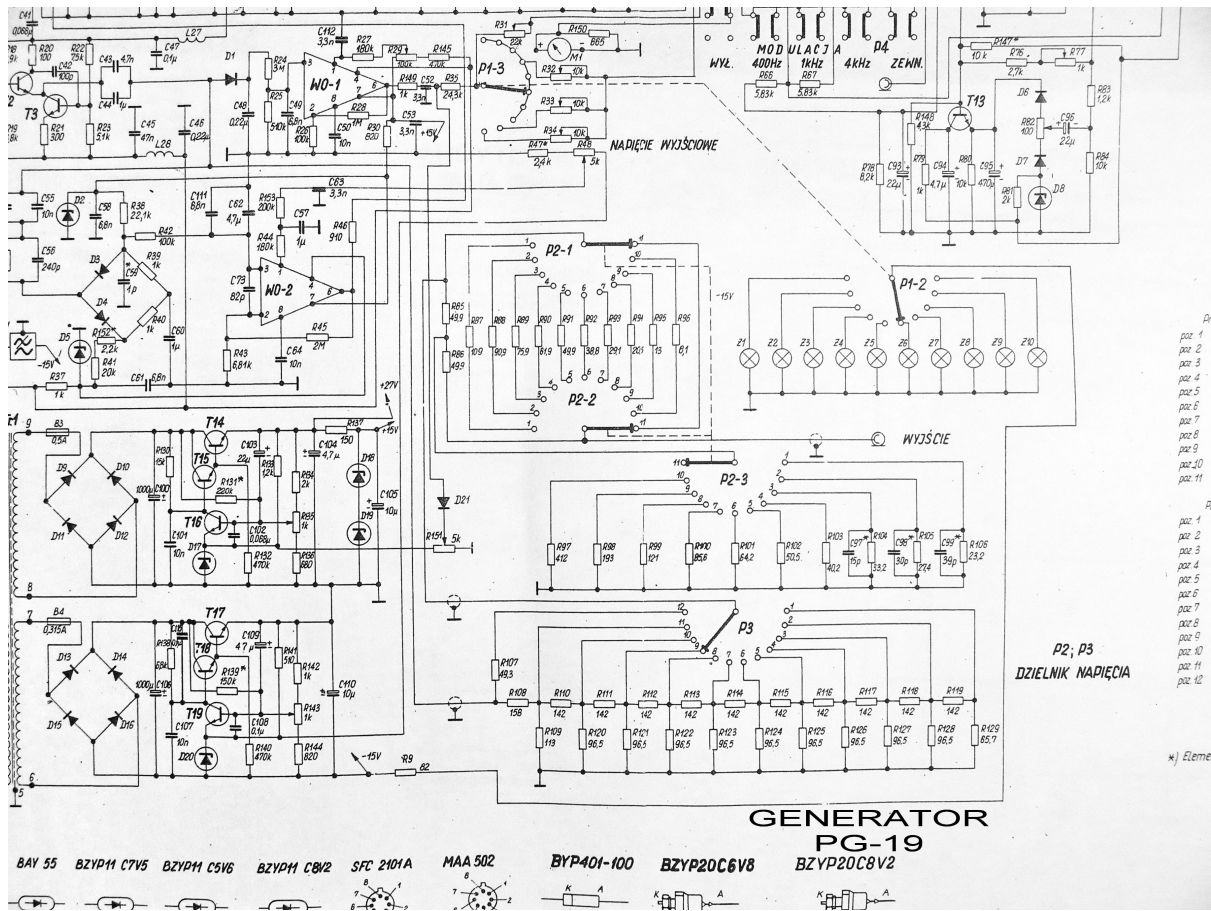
C41
0,068μ
R20 100
R22 75k
C42 100p
C43 47n
C47 0,1μ
L27
D1
T3
R21 300
C44 1μ
R23 5,1k
C45 47n
C46 0,22μ
L26
R24 3M
R25 510k
C48 0,22μ
C49 6,8n
R26 100k
C112 3,3n
R27 180k
R29 100k
R145 470k
W0-1
R28 1M
C50 10n
R30 820
R149 1k
C52 3,3n
R35 24,3k
C53 3,3n
+15V
R31 22k
R150 665
M1
R32 10k
P1-3
R33 10k
R34 10k
R47 2,4k
R48 5k
NAPIĘCIE WYJŚCIOWE
WYŁ.
MODULACJA
400Hz
1kHz
P4
4kHz
ZEWN.
R66 5,83k
R67 5,83k
R147 10k
R76 2,7k
R77 1k
T13
R148 4,3k
D6
R82 100
C96 22μ
R83 1,2k
D7
R84 10k
D8
R78 8,2k
C93 22μ
R79 1k
C94 4,7μ
R80 10k
C95 470μ
R81 2k
C55 10n
D2
C58 6,8n
R38 22,1k
C56 240p
R42 100k
D3
R39 1k
C59 1p
D4
R40 1k
C60 1μ
D5
R152 2,2k
R41 20k
-15V
R37 1k
C61 6,8n
C111 6,8n
C62 4,7μ
R153 200k
C57 1μ
R44 180k
C63 3,3n
R46 910
C73 82p
W0-2
R45 2M
R43 6,81k
C64 10n
P2-1
R85 49,9
R86 49,9
R87 109
R88 90,9
R89 75,9
R90 61,9
R91 49,9
R92 38,8
R93 29,1
R94 20,1
R95 13
R96 6,1
-15V
P2-2
P1-2
Z1 Z2 Z3 Z4 Z5 Z6 Z7 Z8 Z9 Z10
B3 0,5A
D9 D10 D11 D12
T14
R130 15k
T15
R131 220k
C103 22μ
R133 12k
C104 4,7μ
R137 150
+27V
+15V
R134 2k
D18
C105 10μ
C100 1000μ
T16
C101 10n
D17
C102 0,068μ
R132 470k
R135 1k
R136 680
D19
R151 5k
D21
WYJŚCIE
P2-3
R97 412
R98 193
R99 121
R100 85,6
R101 64,2
R102 50,5
R103 40,2
C97 15p
R104 33,2
C98 30p
R105 27,4
C99 39p
R106 23,2
B4 0,315A
D13 D14 D15 D16
T17
R138 68k
T18
C109 47μ
R141 510
R139 150k
R142 1k
C110 10μ
C106 1000μ
T19
C107 10n
C108 0,1μ
R143 1k
D20
R140 470k
R144 820
-15V
R9 82
P3
R107 49,3
R108 158
R109 113
R110 142
R120 96,5
R111 142
R121 96,5
R112 142
R122 96,5
R113 142
R123 96,5
R114 142
R124 96,5
R115 142
R125 96,5
R116 142
R126 96,5
R117 142
R127 96,5
R118 142
R128 96,5
R119 142
R129 85,7
P2; P3
DZIELNIK NAPIĘCIA
poz. 1 poz. 2 poz. 3 poz. 4 poz. 5 poz. 6 poz. 7 poz. 8 poz. 9 poz. 10 poz. 11
poz. 1 poz. 2 poz. 3 poz. 4 poz. 5 poz. 6 poz. 7 poz. 8 poz. 9 poz. 10 poz. 11 poz. 12
*) Eleme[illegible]
GENERATOR
PG-19
BAY 55 BZYP11 C7V5 BZYP11 C5V6 BZYP11 C8V2 SFC 2101A MAA 502 BYP401-100 BZYP20C6V8 BZYP20C8V2
K A K A K A